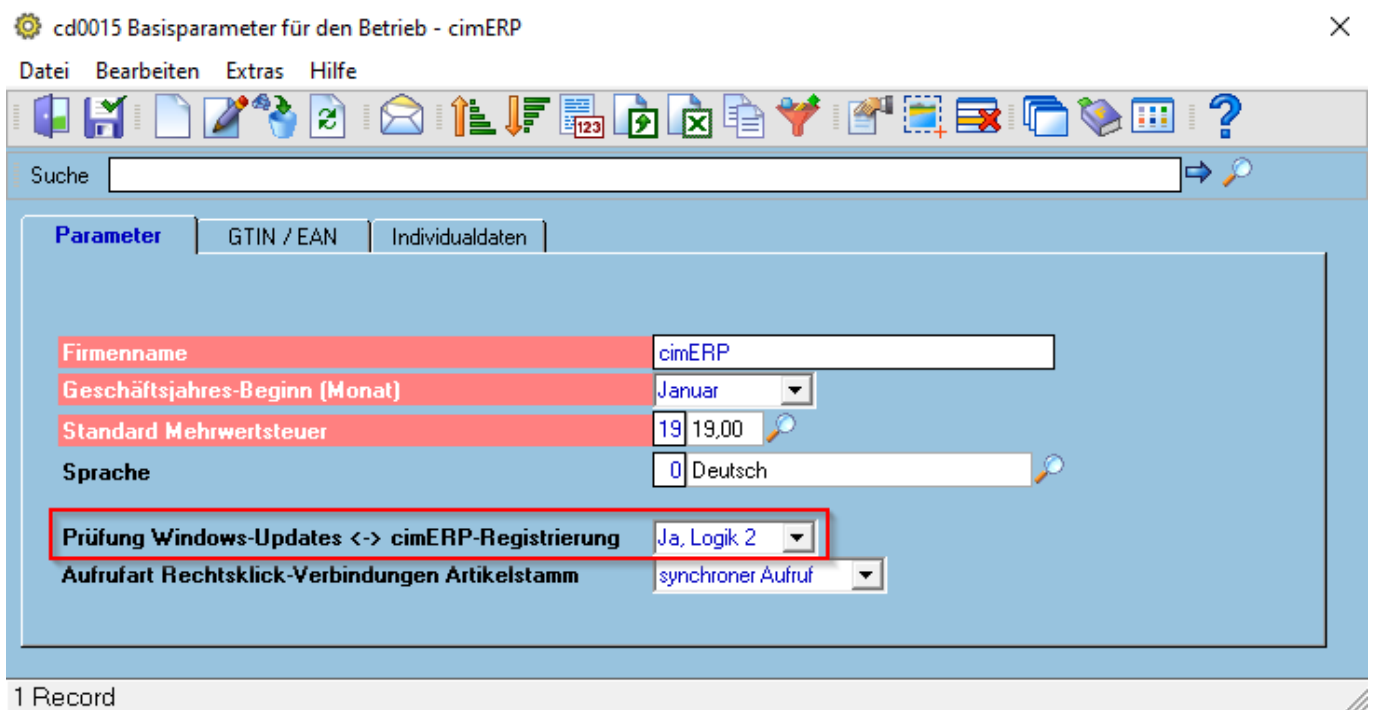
cd0015 Basisparameter für den Betrieb - cimERP

Datei Bearbeiten Extras Hilfe

Suche

Parameter | GTIN / EAN | Individualdaten

Firmenname cimERP
Geschäftsjahres-Beginn (Monat) Januar
Standard Mehrwertsteuer 19 19,00
Sprache 0 Deutsch

Prüfung Windows-Updates <-> cimERP-Registrierung Ja, Logik 2
Aufrufart Rechtsklick-Verbindungen Artikelstamm synchroner Aufruf

1 Record